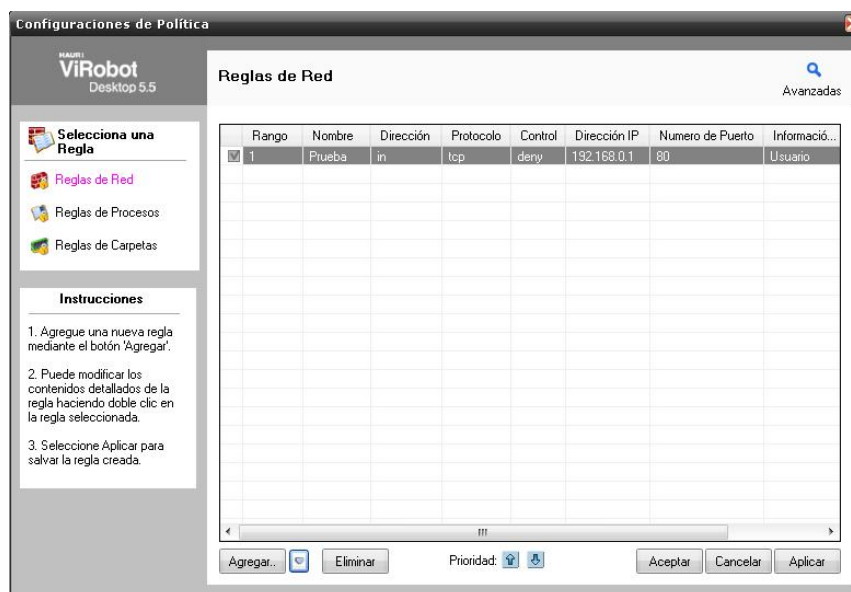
Configuraciones de Política

HAURI
ViRobot
Desktop 5.5

Reglas de Red

Avanzadas

Selecciona una Regla

Reglas de Red

Reglas de Procesos

Reglas de Carpetas

Instrucciones

1. Agregue una nueva regla mediante el botón 'Agregar'.

2. Puede modificar los contenidos detallados de la regla haciendo doble clic en la regla seleccionada.

3. Seleccione Aplicar para salvar la regla creada.

| | Rango | Nombre | Dirección | Protocolo | Control | Dirección IP | Numero de Puerto | Informació... |
|---|---|---|---|---|---|---|---|---|
| ☑ | 1 | Prueba | in | tcp | deny | 192.168.0.1 | 80 | Usuario |

Agregar..

Eliminar

Prioridad:

Aceptar

Cancelar

Aplicar